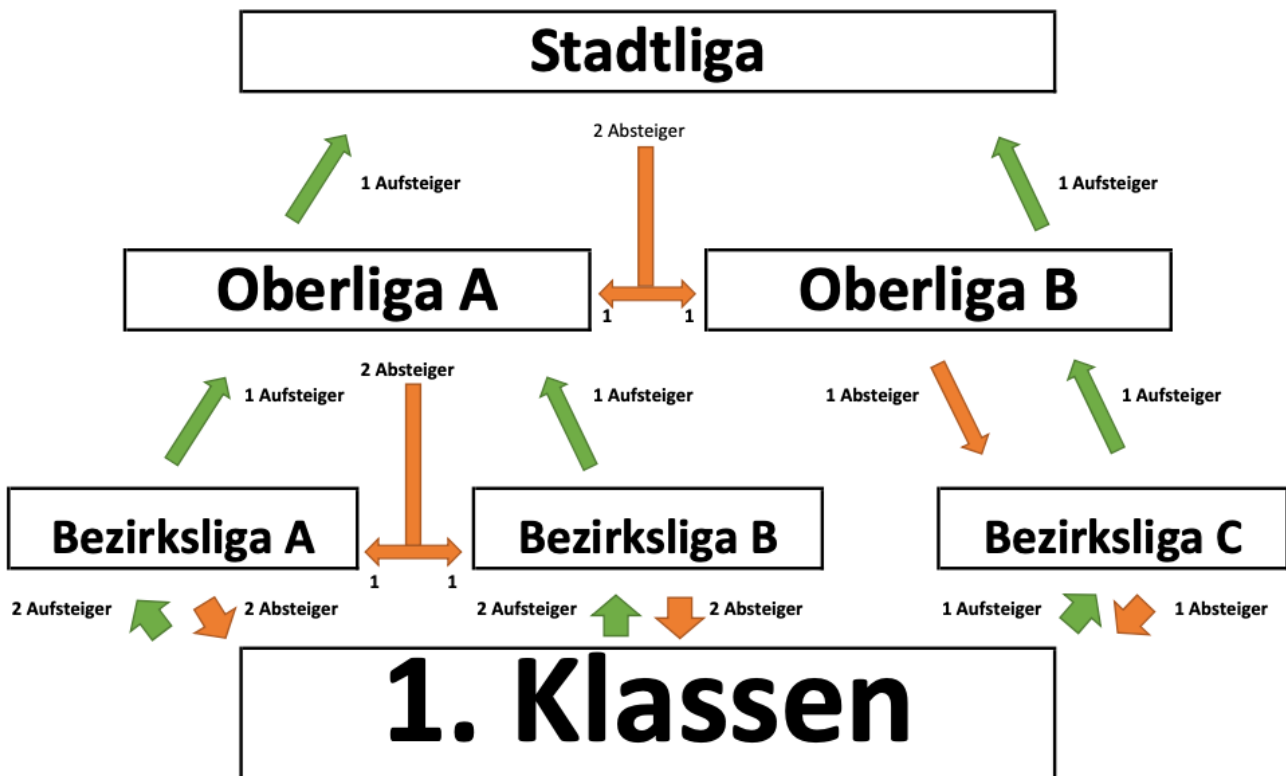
Stadtliga

2 Absteiger

1 Aufsteiger

1 Aufsteiger

Oberliga A

1

1

Oberliga B

2 Absteiger

1 Aufsteiger

1 Aufsteiger

1 Absteiger

1 Aufsteiger

Bezirksliga A

1

1

Bezirksliga B

Bezirksliga C

2 Aufsteiger

2 Absteiger

2 Aufsteiger

2 Absteiger

1 Aufsteiger

1 Absteiger

1. Klassen